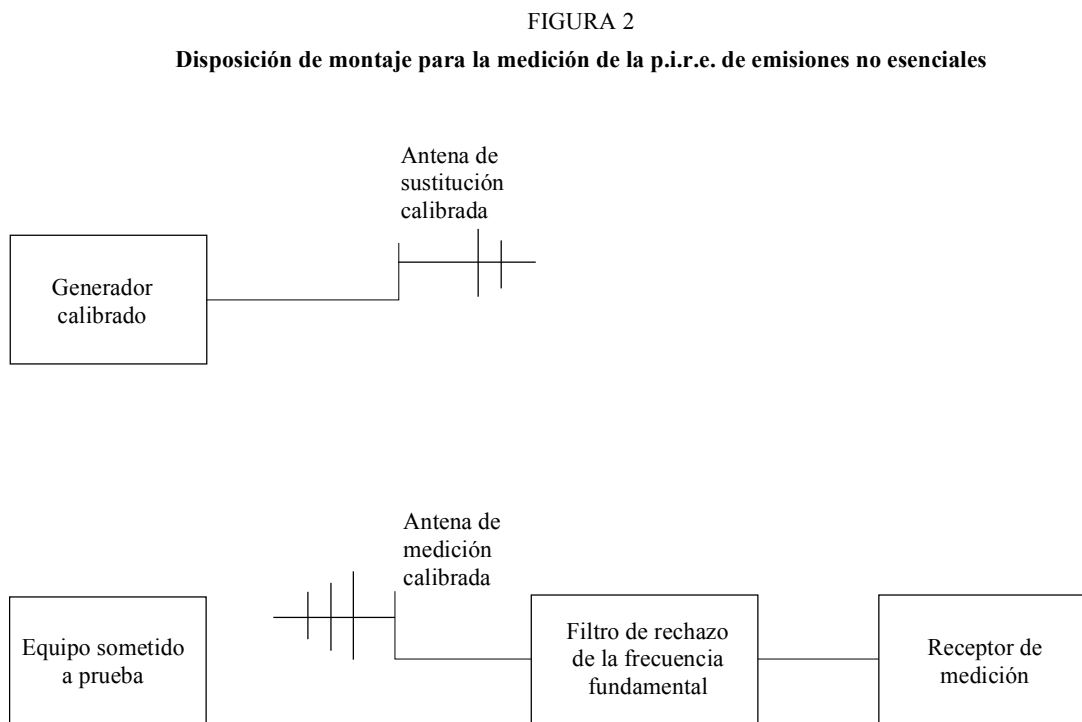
FIGURA 2

**Disposición de montaje para la medición de la p.i.r.e. de emisiones no esenciales**

Antena de sustitución calibrada

Generador calibrado

Antena de medición calibrada

Equipo sometido a prueba

Filtro de rechazo de la frecuencia fundamental

Receptor de medición